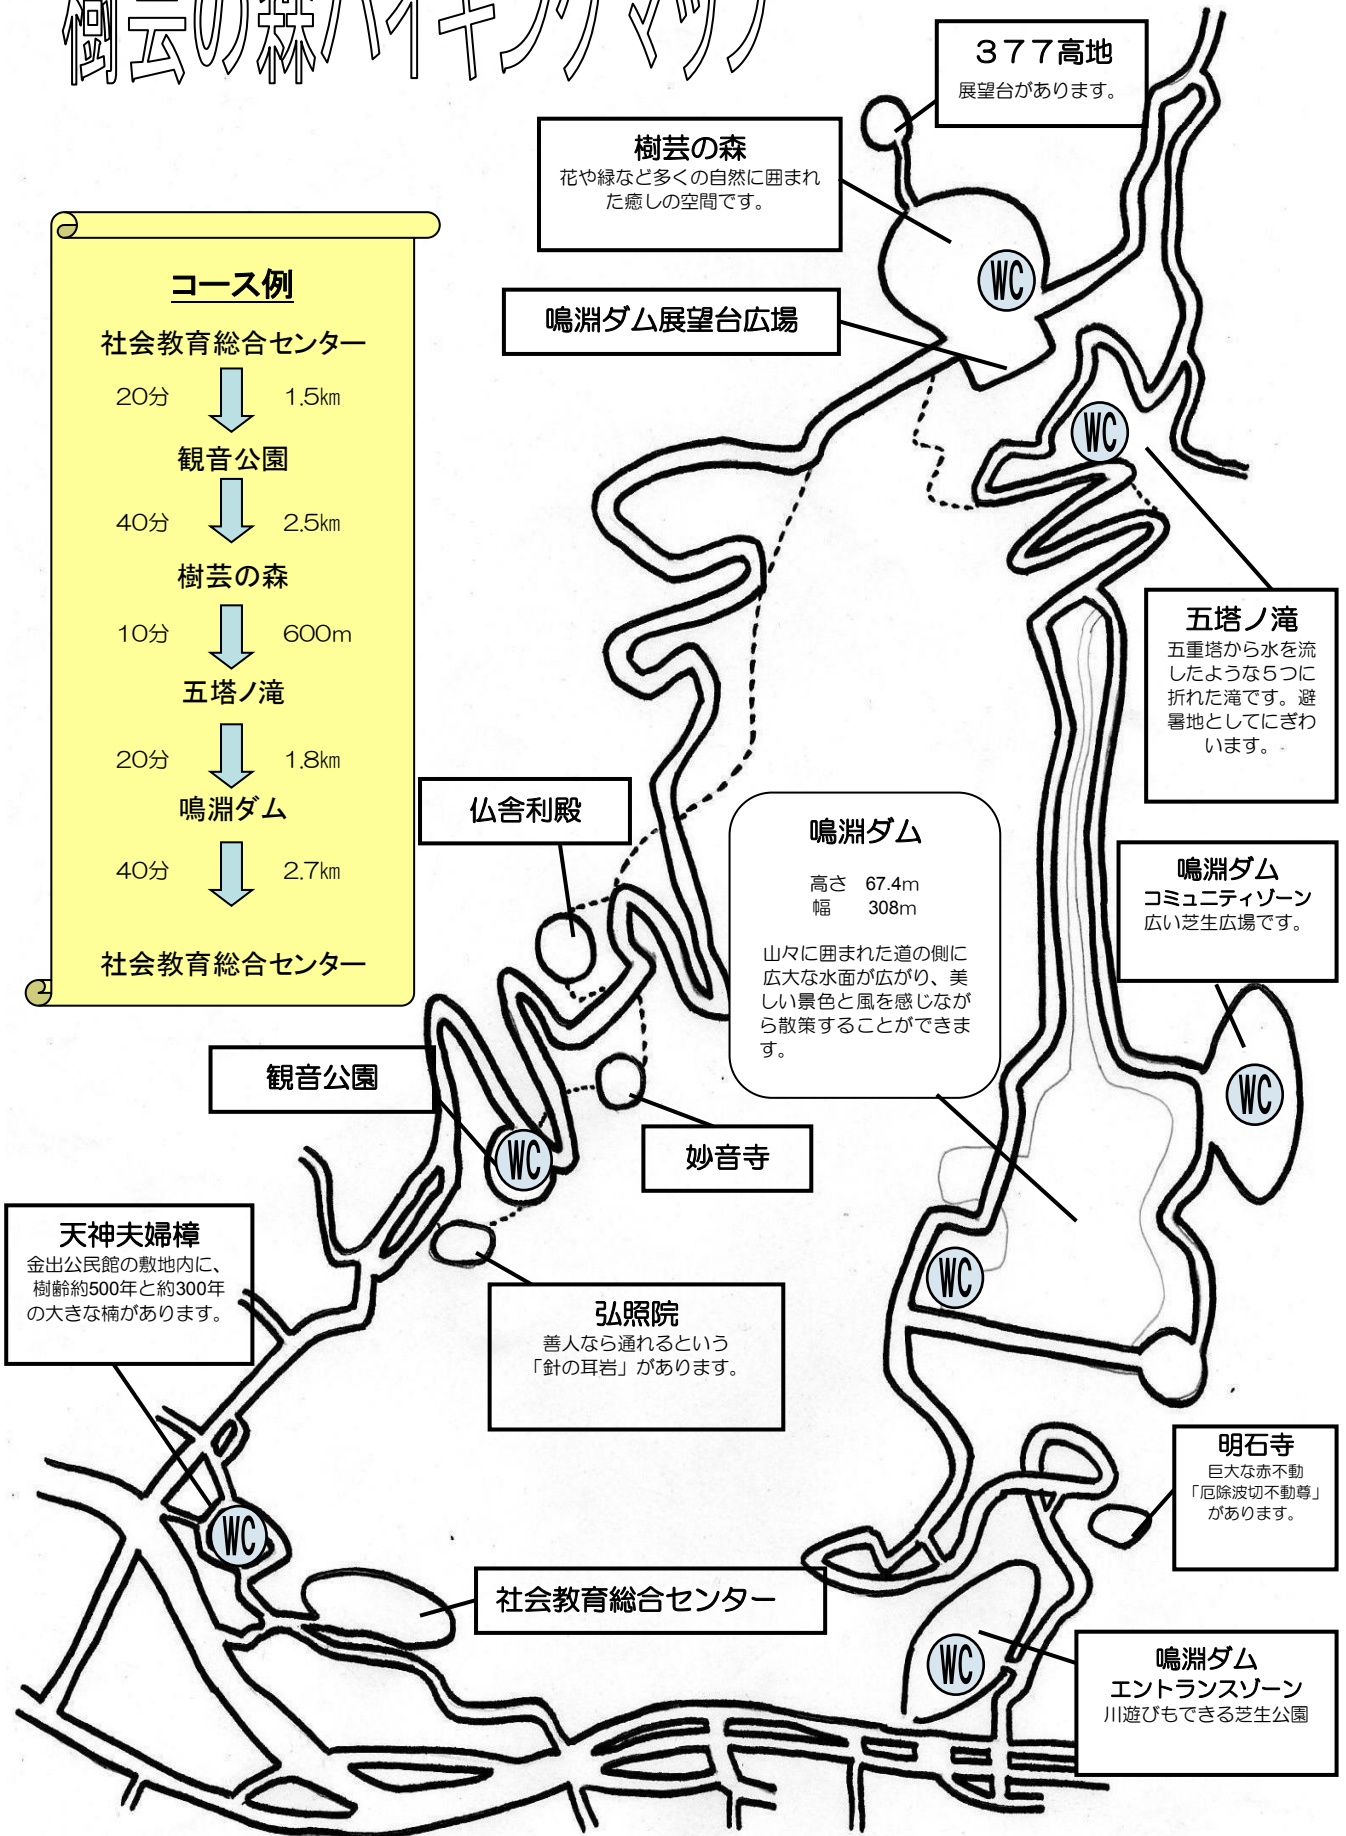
樹芸の森ハイキングマップ

377高地
展望台があります。

樹芸の森
花や緑など多くの自然に囲まれた癒しの空間です。

コース例
社会教育総合センター
20分 1.5㎞
観音公園
40分 2.5㎞
樹芸の森
10分 600m
五塔ノ滝
20分 1.8㎞
鳴淵ダム
40分 2.7㎞
社会教育総合センター

鳴淵ダム展望台広場

WC

WC

五塔ノ滝
五重塔から水を流したような5つに折れた滝です。避暑地としてにぎわいます。

仏舎利殿

鳴淵ダム
高さ 67.4m
幅 308m
山々に囲まれた道の側に広大な水面が広がり、美しい景色と風を感じながら散策することができます。

鳴淵ダム
コミュニティゾーン
広い芝生広場です。

WC

観音公園

WC

妙音寺

天神夫婦樟
金出公民館の敷地内に、樹齢約500年と約300年の大きな楠があります。

弘照院
善人なら通れるという「針の耳岩」があります。

WC

明石寺
巨大な赤不動「厄除波切不動尊」があります。

WC

社会教育総合センター

WC

鳴淵ダム
エントランスゾーン
川遊びもできる芝生公園